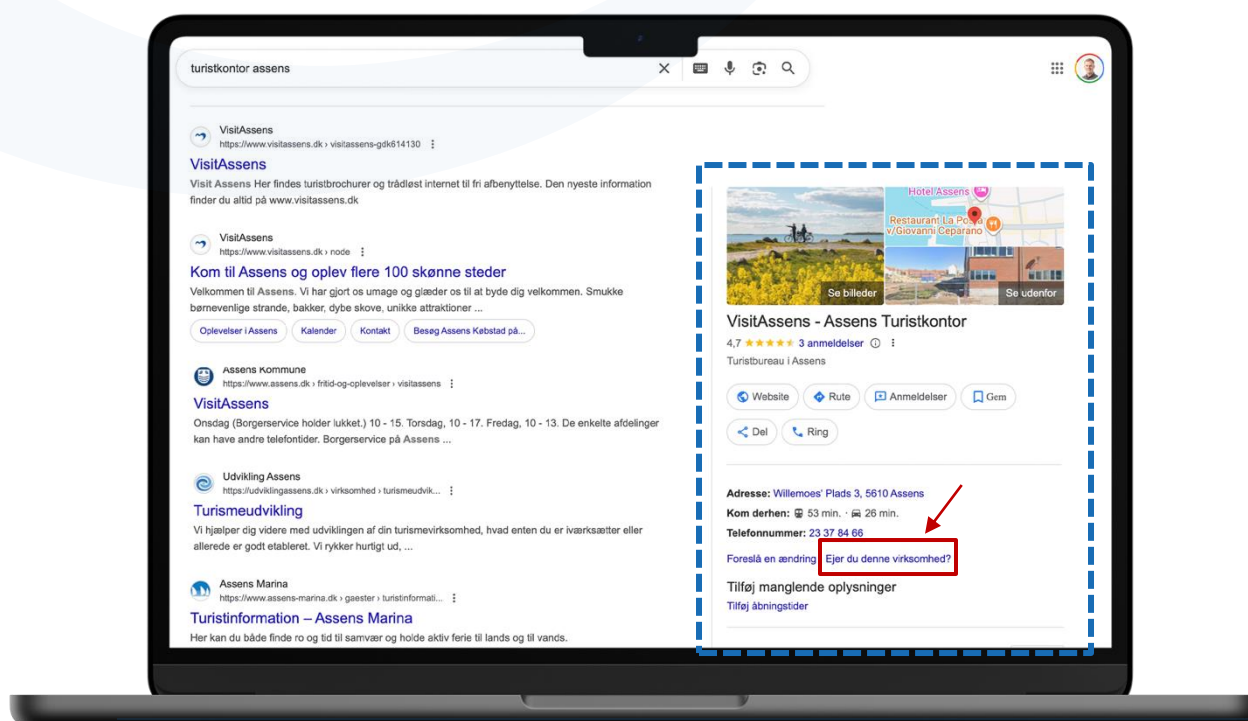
turistkontor assens

VisitAssens
https://www.visitassens.dk › visitassens-gdk614130

VisitAssens
Visit Assens Her findes turistbrochurer og trådløst internet til fri afbenyttelse. Den nyeste information finder du altid på www.visitassens.dk

VisitAssens
https://www.visitassens.dk › node

Kom til Assens og oplev flere 100 skønne steder
Velkommen til Assens. Vi har gjort os umage og glæder os til at byde dig velkommen. Smukke børnevenlige strande, bakker, dybe skove, unikke attraktioner ...

Oplevelser i Assens
Kalender
Kontakt
Besøg Assens Købstad på...

Assens Kommune
https://www.assens.dk › fritid-og-oplevelser › visitassens

VisitAssens
Onsdag (Borgerservice holder lukket.) 10 - 15. Torsdag, 10 - 17. Fredag, 10 - 13. De enkelte afdelinger kan have andre telefontider. Borgerservice på Assens ...

Udvikling Assens
https://udviklingassens.dk › virksomhed › turismeudvik...

Turismeudvikling
Vi hjælper dig videre med udviklingen af din turismevirksomhed, hvad enten du er iværksætter eller allerede er godt etableret. Vi rykker hurtigt ud, ...

Assens Marina
https://www.assens-marina.dk › gaester › turistinformati...

Turistinformation – Assens Marina
Her kan du både finde ro og tid til samvær og holde aktiv ferie til lands og til vands.

Hotel Assens
Restaurant La Posta v/Giovanni Ceparano
Se billeder
Se udenfor

VisitAssens - Assens Turistkontor
4,7 ★★★★★ 3 anmeldelser
Turistbureau i Assens

Website
Rute
Anmeldelser
Gem
Del
Ring

Adresse: Willemoes' Plads 3, 5610 Assens
Kom derhen: 53 min. · 26 min.
Telefonnummer: 23 37 84 66

Foreslå en ændring
Ejer du denne virksomhed?

Tilføj manglende oplysninger
Tilføj åbningstider